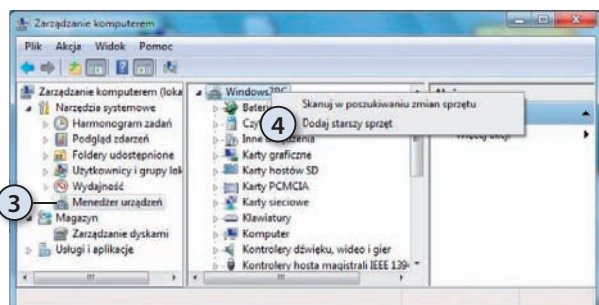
Zarządzanie komputerem

Plik Akcja Widok Pomoc

Zarządzanie komputerem (loka
Narzędzia systemowe
Harmonogram zadań
Podgląd zdarzeń
Foldery udostępnione
Użytkownicy i grupy lok
Wydajność
Menedżer urządzeń
Magazyn
Zarządzanie dyskami
Usługi i aplikacje

3

Windows7PC
Bater
Czy
Inne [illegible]zenia
Karty graficzne
Karty hostów SD
Karty PCMCIA
Karty sieciowe
Klawiatury
Komputer
Kontrolery dźwięku, wideo i gier
Kontrolery hosta magistrali IEEE 139

Skanuj w poszukiwaniu zmian sprzętu
Dodaj starszy sprzęt

4

Akc
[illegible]
Więcej akcji